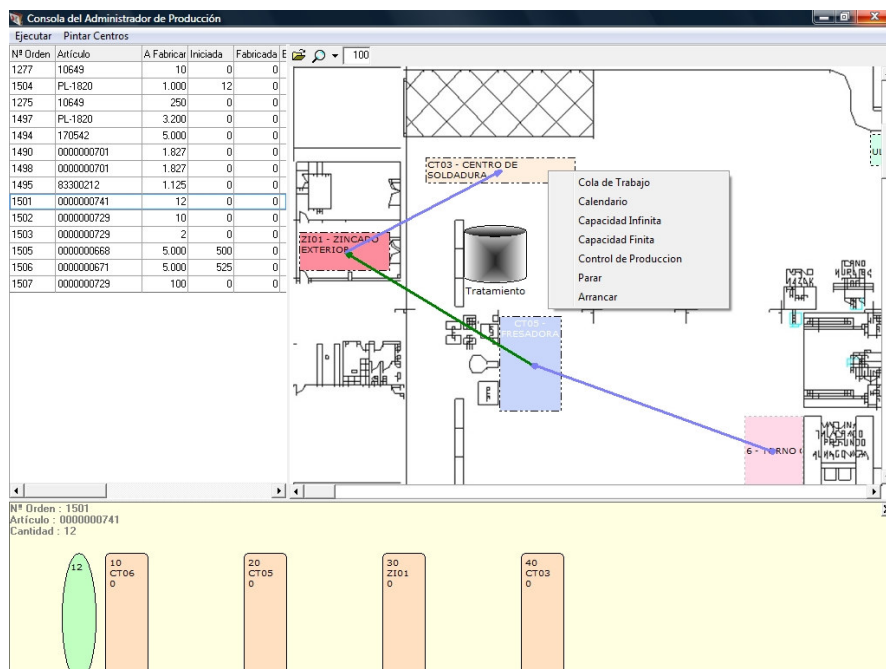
Consola del Administrador de Producción

Ejecutar Pintar Centros

| Nº Orden | Artículo | A Fabricar | Iniciada | Fabricada |
|---|---|---|---|---|
| 1277 | 10649 | 10 | 0 | 0 |
| 1504 | PL-1820 | 1.000 | 12 | 0 |
| 1275 | 10649 | 250 | 0 | 0 |
| 1497 | PL-1820 | 3.200 | 0 | 0 |
| 1494 | 170542 | 5.000 | 0 | 0 |
| 1490 | 0000000701 | 1.827 | 0 | 0 |
| 1498 | 0000000701 | 1.827 | 0 | 0 |
| 1495 | 83300212 | 1.125 | 0 | 0 |
| 1501 | 0000000741 | 12 | 0 | 0 |
| 1502 | 0000000729 | 10 | 0 | 0 |
| 1503 | 0000000729 | 2 | 0 | 0 |
| 1505 | 0000000668 | 5.000 | 500 | 0 |
| 1506 | 0000000671 | 5.000 | 525 | 0 |
| 1507 | 0000000729 | 100 | 0 | 0 |

100

CT03 - CENTRO DE SOLDADURA

Cola de Trabajo
Calendario
Capacidad Infinita
Capacidad Finita
Control de Produccion
Parar
Arrancar

ZI01 - ZINCADO EXTERIOR

Tratamiento

CT05 - FRESADORA

6 - TORNO

Nº Orden : 1501
Artículo : 0000000741
Cantidad : 12

12

10
CT06
0

20
CT05
0

30
ZI01
0

40
CT03
0